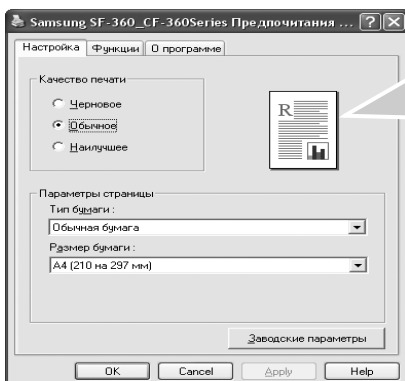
Samsung SF-360_CF-360Series Предпочтания ...

Настройка | Функции | О программе

Качество печати
Черновое
Обычное
Наилучшее

R

Параметры страницы
Тип бумаги :
Обычная бумага
Размер бумаги :
A4 (210 на 297 мм)

Заводские параметры

OK | Cancel | Apply | Help